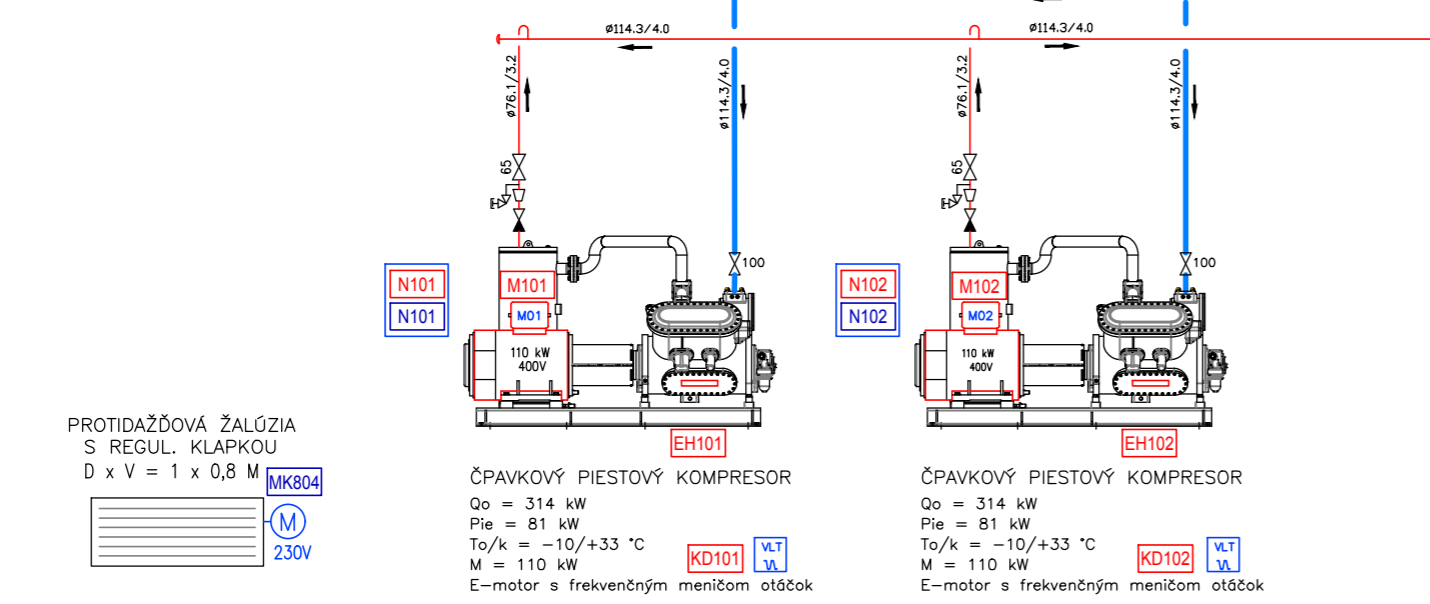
ø114.3/4.0

ø114.3/4.0

ø76.1/3.2

ø114.3/4.0

ø76.1/3.2

ø114.3/4.0

65

65

100

100

N101

N101

M101

M01

110 kW
400V

EH101

N102

N102

M102

M02

110 kW
400V

EH102

PROTIDAŽĎOVÁ ŽALÚZIA
S REGUL. KLAPKOU
D x V = 1 x 0,8 M

MK804

M

230V

ČPAVKOVÝ PIESTOVÝ KOMPRESOR
Qo = 314 kW
Pie = 81 kW
To/k = −10/+33 °C
M = 110 kW
E−motor s frekvenčným meničom otáčok

KD101

VLT

ČPAVKOVÝ PIESTOVÝ KOMPRESOR
Qo = 314 kW
Pie = 81 kW
To/k = −10/+33 °C
M = 110 kW
E−motor s frekvenčným meničom otáčok

KD102

VLT